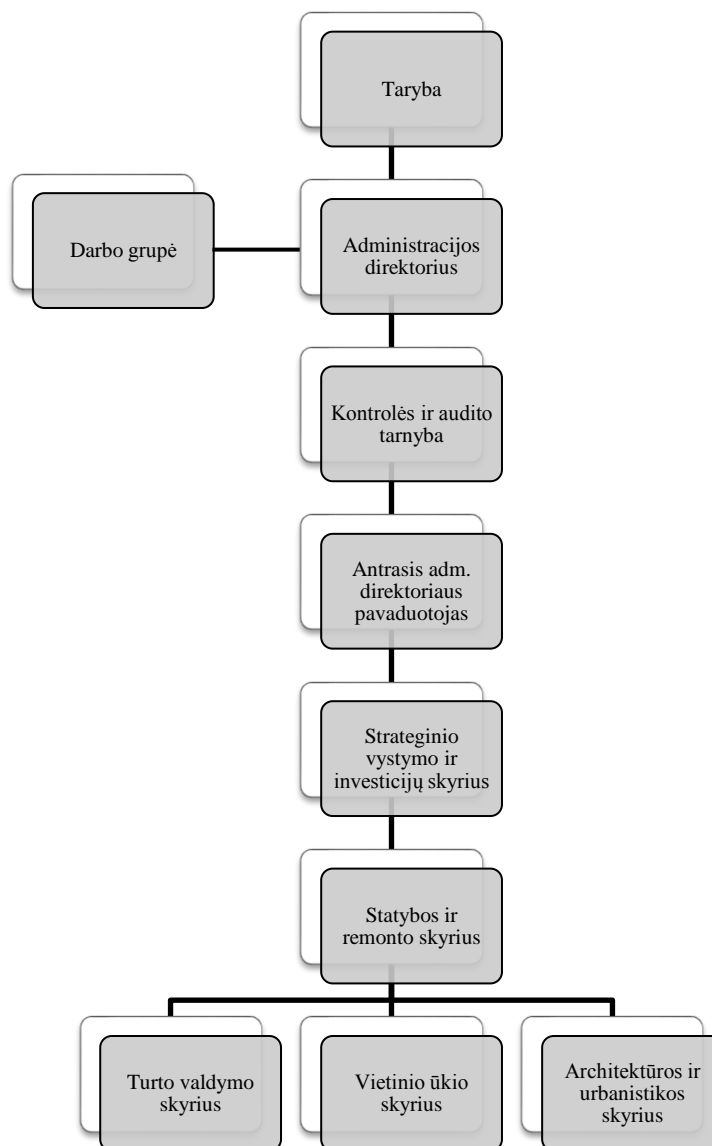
Taryba

Darbo grupė

Administracijos direktorius

Kontrolės ir audito tarnyba

Antrasis adm. direktoriaus pavaduotojas

Strateginio vystymo ir investicijų skyrius

Statybos ir remonto skyrius

Turto valdymo skyrius

Vietinio ūkio skyrius

Architektūros ir urbanistikos skyrius